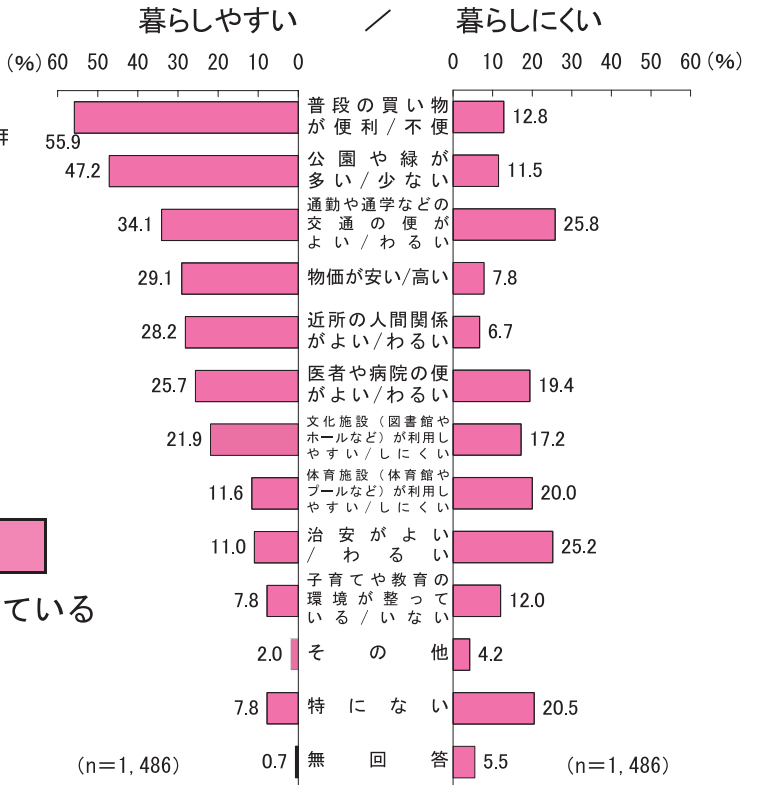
暮らしやすい ／ 暮らしにくい

(%) 60 50 40 30 20 10 0

0 10 20 30 40 50 60 (%)

評

| 暮らしやすい | 項目 | 暮らしにくい |
|---|---|---|
| 55.9 | 普段の買い物が便利／不便 | 12.8 |
| 47.2 | 公園や緑が多い／少ない | 11.5 |
| 34.1 | 通勤や通学などの交通の便がよい／わるい | 25.8 |
| 29.1 | 物価が安い/高い | 7.8 |
| 28.2 | 近所の人間関係がよい/わるい | 6.7 |
| 25.7 | 医者や病院の便がよい/わるい | 19.4 |
| 21.9 | 文化施設（図書館やホールなど）が利用しやすい／しにくい | 17.2 |
| 11.6 | 体育施設（体育館やプールなど）が利用しやすい／しにくい | 20.0 |
| 11.0 | 治安がよい／わるい | 25.2 |
| 7.8 | 子育てや教育の環境が整っている／いない | 12.0 |
| 2.0 | その他 | 4.2 |
| 7.8 | 特にない | 20.5 |
| 0.7 | 無回答 | 5.5 |

ている

(n=1, 486)

(n=1, 486)